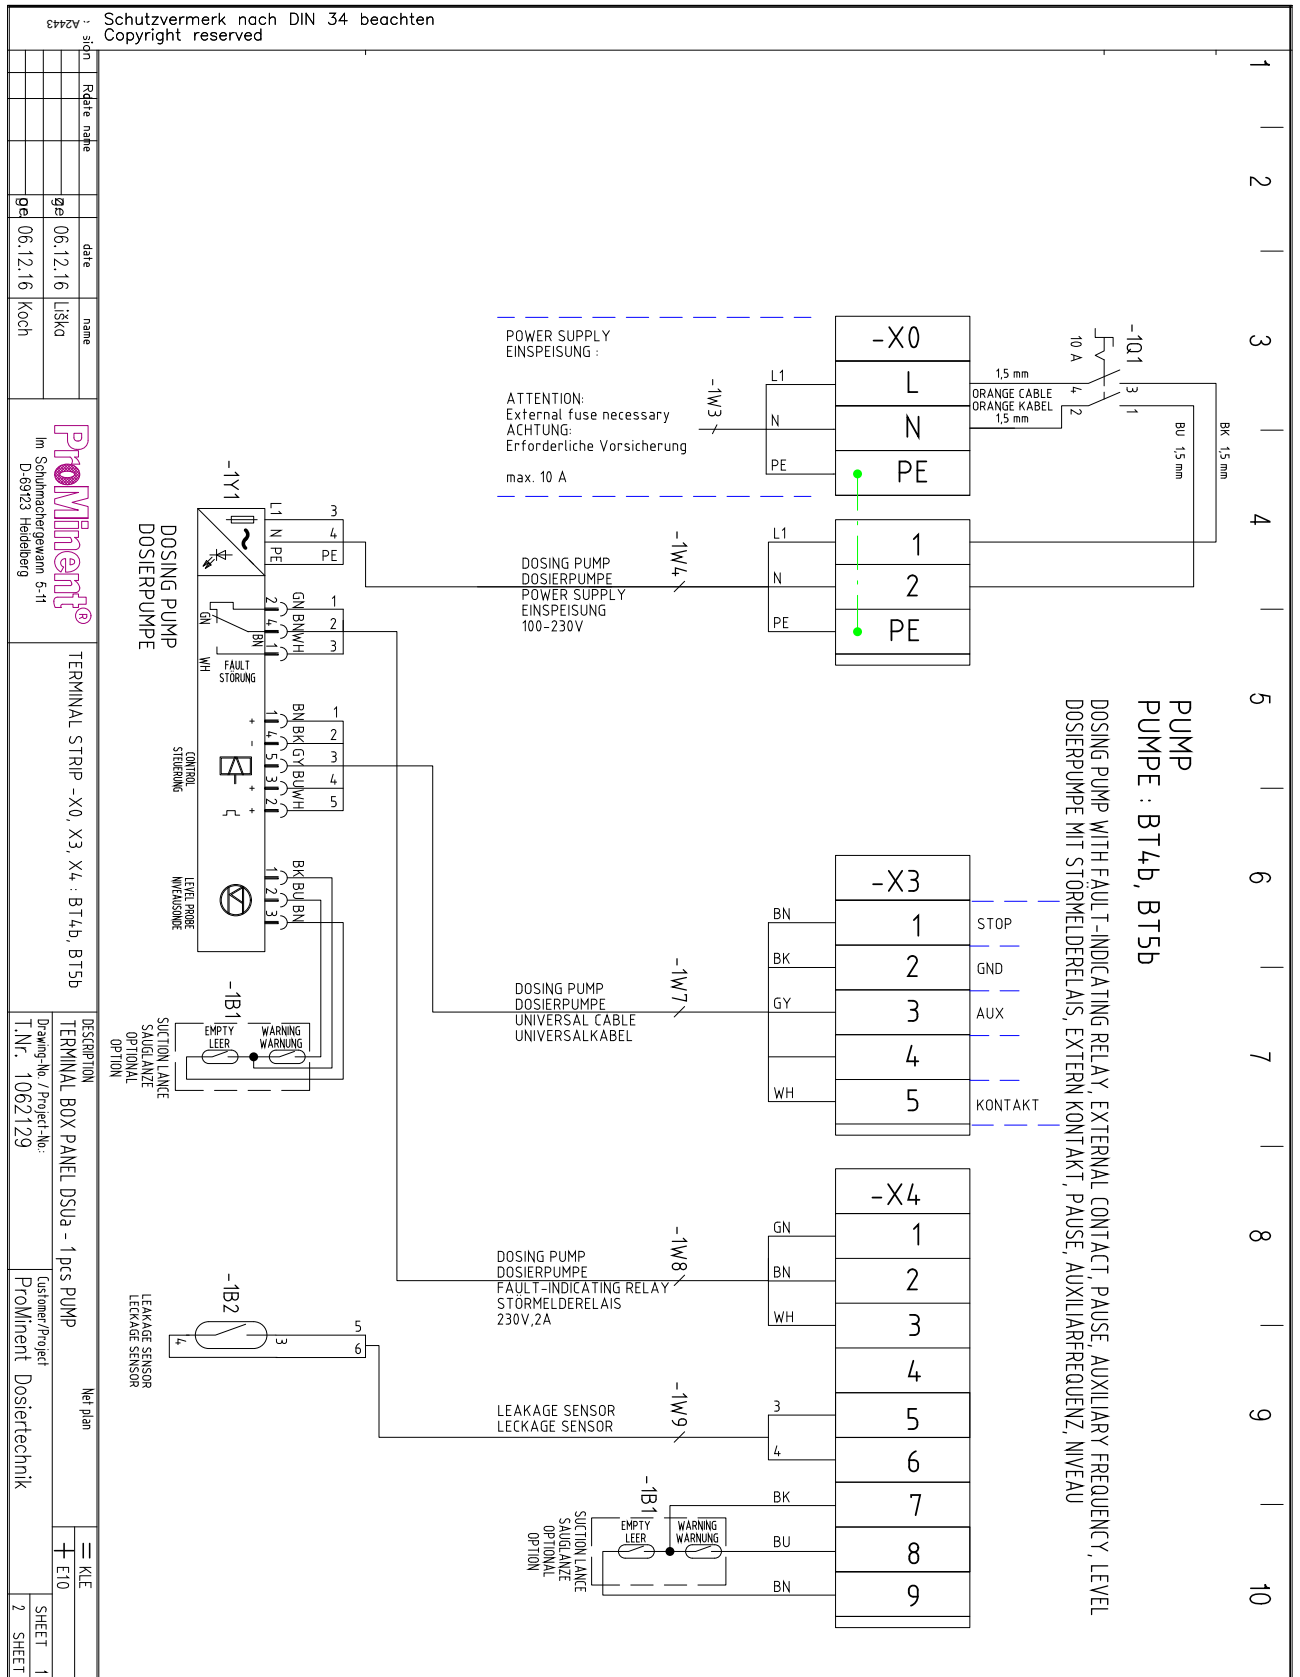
Schutzvermerk nach DIN 34 beachten
Copyright reserved

A2443

sion | Rdate | name
ge | 06.12.16 | Liška
ge | 06.12.16 | Koch
date | name

ProMinent®
Im Schuhmachergewann 5-11
D-69123 Heidelberg

TERMINAL STRIP -X0, X3, X4 : BT4b, BT5b

DESCRIPTION
TERMINAL BOX PANEL DSUa - 1pcs PUMP
Drawing-No. / Project-No.:
T.Nr. 1062129
Customer/Project
ProMinent Dosiertechnik
Net plan
= KLE
+ E10
SHEET 1
2 SHEET

1 2 3 4 5 6 7 8 9 10

POWER SUPPLY
EINSPEISUNG :

ATTENTION:
External fuse necessary
ACHTUNG:
Erforderliche Vorsicherung

max. 10 A

-1W3
L1
N
PE

-X0
L
N
PE

-1Q1
10 A
4 3
2 1
1,5 mm
ORANGE CABLE
ORANGE KABEL
1,5 mm
BU 1,5 mm
BK 1,5 mm

-1W4
DOSING PUMP
DOSIERPUMPE
POWER SUPPLY
EINSPEISUNG
100-230V
L1
N
PE
1
2
PE

-1Y1
DOSING PUMP
DOSIERPUMPE
L1 N PE
3
4
PE
GN BN WH
2 4 1
1 2 3
GN BN WH
FAULT
STORUNG
BN BK GY BU WH
1 4 5 3 2
1 2 3 4 5
CONTROL
STEUERUNG
BK BU BN
1 2 3
LEVEL PROBE
NIVEAUSONDE

-1B1
EMPTY
LEER
WARNING
WARNUNG
SUCTION LANCE
SAUGLANZE
OPTIONAL
OPTION

PUMP
PUMPE : BT4b, BT5b
DOSING PUMP WITH FAULT-INDICATING RELAY, EXTERNAL CONTACT, PAUSE, AUXILIARY FREQUENCY, LEVEL
DOSIERPUMPE MIT STÖRMELDERELAIS, EXTERN KONTAKT, PAUSE, AUXILIARFREQUENZ, NIVEAU

-X3
-1W7
DOSING PUMP
DOSIERPUMPE
UNIVERSAL CABLE
UNIVERSALKABEL
BN 1 STOP
BK 2 GND
GY 3 AUX
4
WH 5 KONTAKT

-X4
-1W8
DOSING PUMP
DOSIERPUMPE
FAULT-INDICATING RELAY
STÖRMELDERELAIS
230V,2A
GN 1
BN 2
WH 3
4

-1B2
LEAKAGE SENSOR
LECKAGE SENSOR
4 3
5
6

-1W9
LEAKAGE SENSOR
LECKAGE SENSOR
3 5
4 6

-1B1
EMPTY
LEER
WARNING
WARNUNG
SUCTION LANCE
SAUGLANZE
OPTIONAL
OPTION
BK 7
BU 8
BN 9